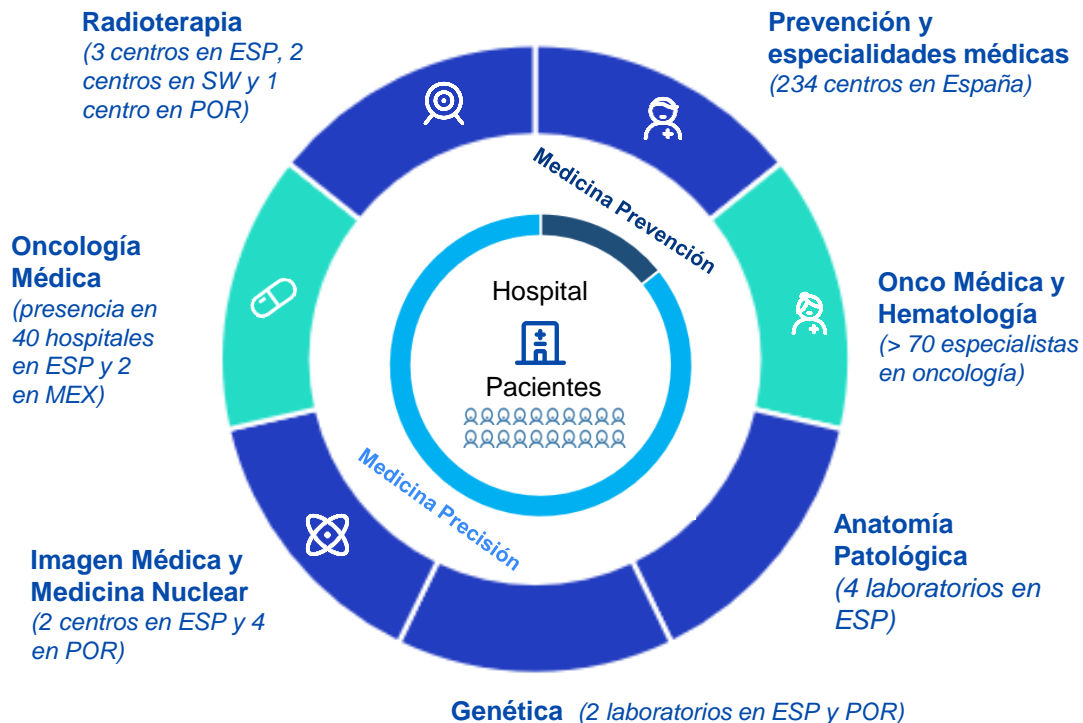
Radioterapia
(3 centros en ESP, 2 centros en SW y 1 centro en POR)

Prevención y especialidades médicas
(234 centros en España)

Medicina Prevención

Oncología Médica
(presencia en 40 hospitales en ESP y 2 en MEX)

Hospital

Pacientes

Onco Médica y Hematología
(> 70 especialistas en oncología)

Medicina Precisión

Anatomía Patológica
(4 laboratorios en ESP)

Imagen Médica y Medicina Nuclear
(2 centros en ESP y 4 en POR)

Genética (2 laboratorios en ESP y POR)